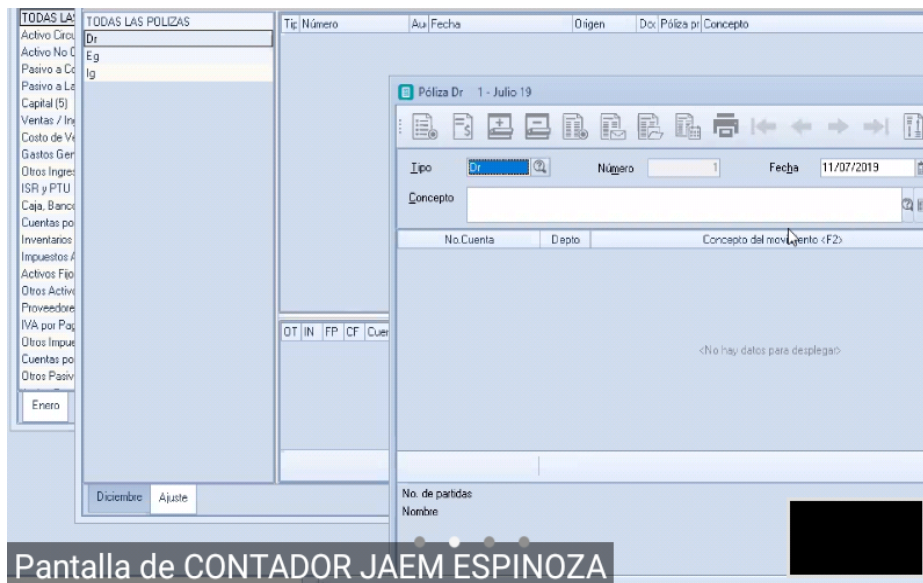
TODAS LAS
Activo Circu
Activo No C
Pasivo a Co
Pasivo a La
Capital (5)
Ventas / In
Costo de Ve
Gastos Gen
Otros Ingres
ISR y PTU
Caja, Banco
Cuentas po
Inventarios
Impuestos A
Activos Fijo
Otros Activo
Proveedore
IVA por Pag
Otros Impue
Cuentas po
Otros Pasiv

Enero

TODAS LAS POLIZAS
Dr
Eg
Ig

Diciembre | Ajuste

| Tip | Número | Au | Fecha | Origen | Do | Póliza pr | Concepto |
|---|---|---|---|---|---|---|---|

| OT | IN | FP | CF | Cuen |
|---|---|---|---|---|

Póliza Dr 1 - Julio 19

Tipo Dr
Número 1
Fecha 11/07/2019
Concepto

| No.Cuenta | Depto | Concepto del movimiento <F2> |
|---|---|---|

<No hay datos para desplegar>

No. de partidas
Nombre

Pantalla de CONTADOR JAEM ESPINOZA